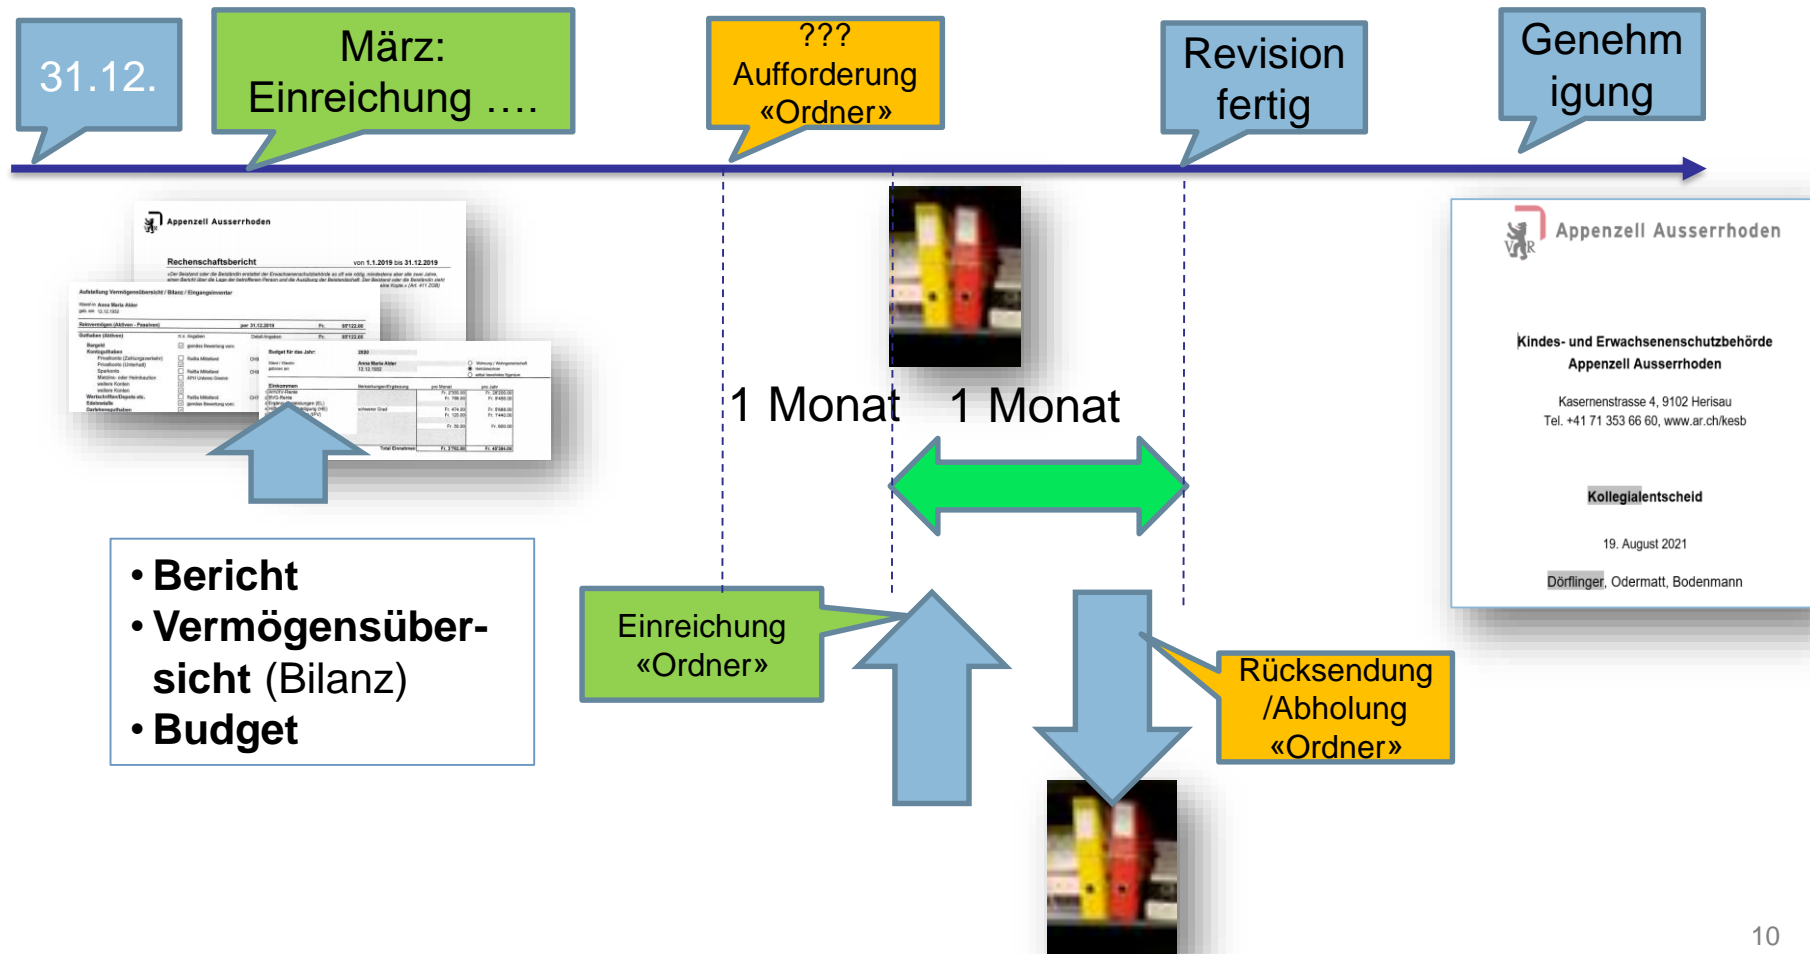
31.12.

März: Einreichung ….

???
Aufforderung «Ordner»

Revision fertig

Genehmigung

Appenzell Ausserrhoden

Rechenschaftsbericht

von 1.1.2019 bis 31.12.2019

1 Monat 1 Monat

Appenzell Ausserrhoden

Kindes- und Erwachsenenschutzbehörde Appenzell Ausserrhoden

Kasernenstrasse 4, 9102 Herisau
Tel. +41 71 353 66 60, www.ar.ch/kesb

Kollegialentscheid

19. August 2021

Dörflinger, Odermatt, Bodenmann

• Bericht
• Vermögensübersicht (Bilanz)
• Budget

Einreichung «Ordner»

Rücksendung /Abholung «Ordner»

10